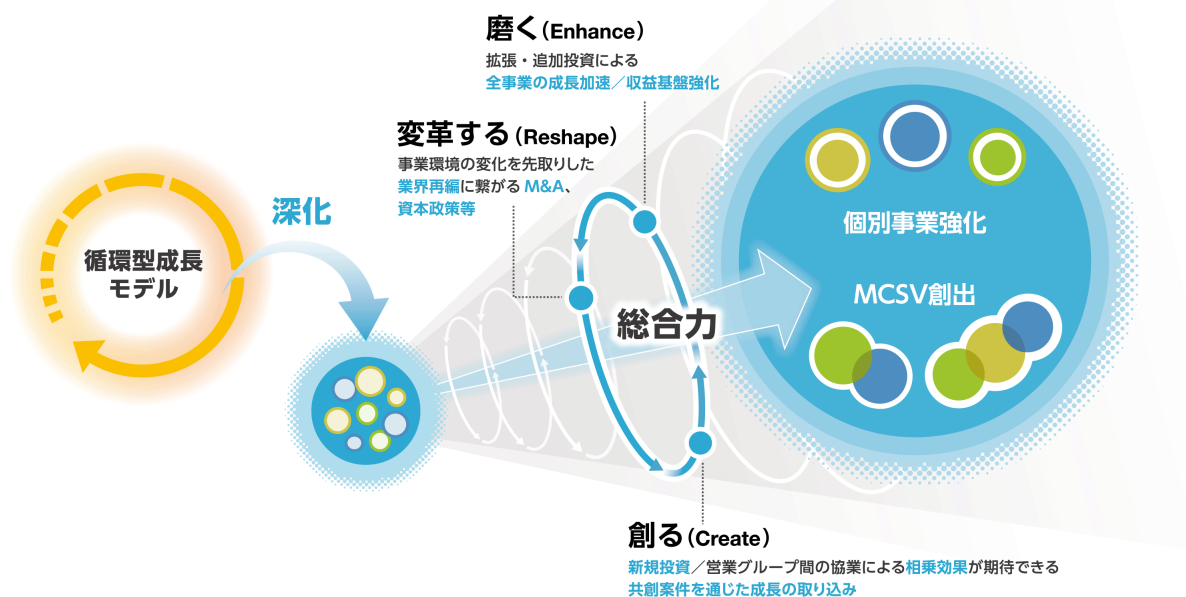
磨く(Enhance)
拡張・追加投資による
全事業の成長加速/収益基盤強化

変革する(Reshape)
事業環境の変化を先取りした
業界再編に繋がるM&A、
資本政策等

深化

循環型成長
モデル

総合力

個別事業強化

MCSV創出

創る(Create)
新規投資/営業グループ間の協業による相乗効果が期待できる
共創案件を通じた成長の取り込み